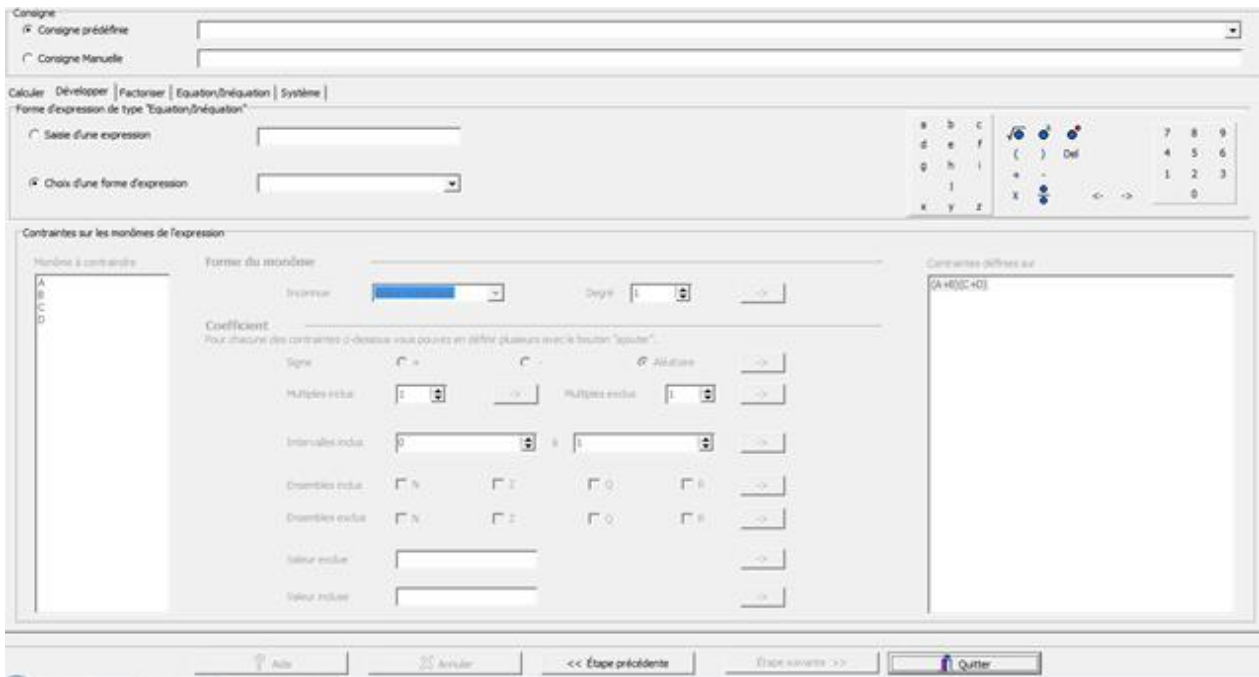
Consigne
Consigne prédéfinie
Consigne Manuelle

Calculer | Développer | Factoriser | Equation/Inéquation | Système |
Forme d'expression de type "Equation/Inéquation"
Saisie d'une expression
Choix d'une forme d'expression

a b c
d e f
g h i
 l
x y z

( ) Del
+ -
x
<- ->

7 8 9
4 5 6
1 2 3
0

Contraintes sur les monômes de l'expression
Monôme à contraindre
A
B
C
D

Forme du monôme
Inconnue
Degré 1
->

Coefficient
Pour chacune des contraintes ci-dessous vous pouvez en définir plusieurs avec le bouton "ajouter".
Signe + - Aléatoire ->
Multiples inclus 1 -> Multiples exclus 1 ->
Intervalles inclus 0 à 1 ->
Ensembles inclus N Z Q R ->
Ensembles exclus N Z Q R ->
Valeur exclue ->
Valeur incluse ->

Contraintes définies sur
(A+B)(C+D)

Aide | Annuler | << Étape précédente | Étape suivante >> | Quitter